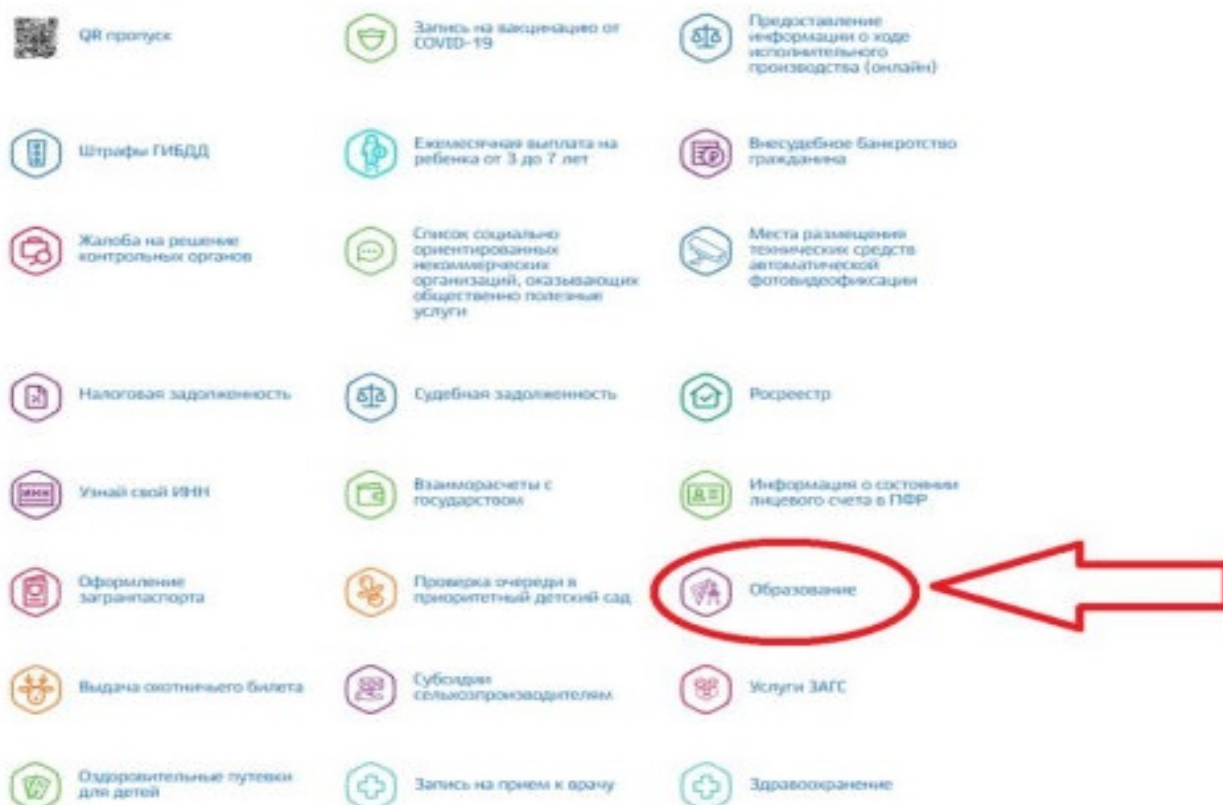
QR пропуск

Запись на вакцинацию от COVID-19

Предоставление информации о ходе исполнительного производства (онлайн)

Штрафы ГИБДД

Ежемесячная выплата на ребенка от 3 до 7 лет

Внесудебное банкротство гражданина

Жалоба на решение контрольных органов

Список социально ориентированных некоммерческих организаций, оказывающих общественно полезные услуги

Места размещения технических средств автоматической фотовидеофиксации

Налоговая задолженность

Судебная задолженность

Росреестр

Узнай свой ИНН

Взаиморасчеты с государством

Информация о состоянии лицевого счета в ПФР

Оформление загранпаспорта

Проверка очереди в приоритетный детский сад

Образование

Выдача охотничьего билета

Субсидии сельхозпроизводителям

Услуги ЗАГС

Оздоровительные путевки для детей

Запись на прием к врачу

Здравоохранение